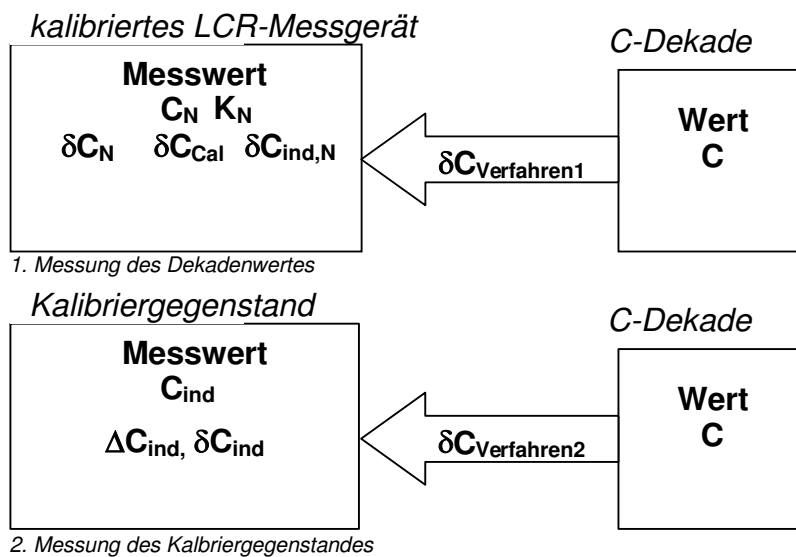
kalibriertes LCR-Messgerät

C-Dekade

Messwert
$C_N$ $K_N$
$\delta C_N$ $\delta C_{Cal}$ $\delta C_{ind,N}$

$\delta C_{Verfahren1}$

Wert
C

1. Messung des Dekadenwertes

Kalibriergegenstand

C-Dekade

Messwert
$C_{ind}$
$\Delta C_{ind}$, $\delta C_{ind}$

$\delta C_{Verfahren2}$

Wert
C

2. Messung des Kalbriergegenstandes